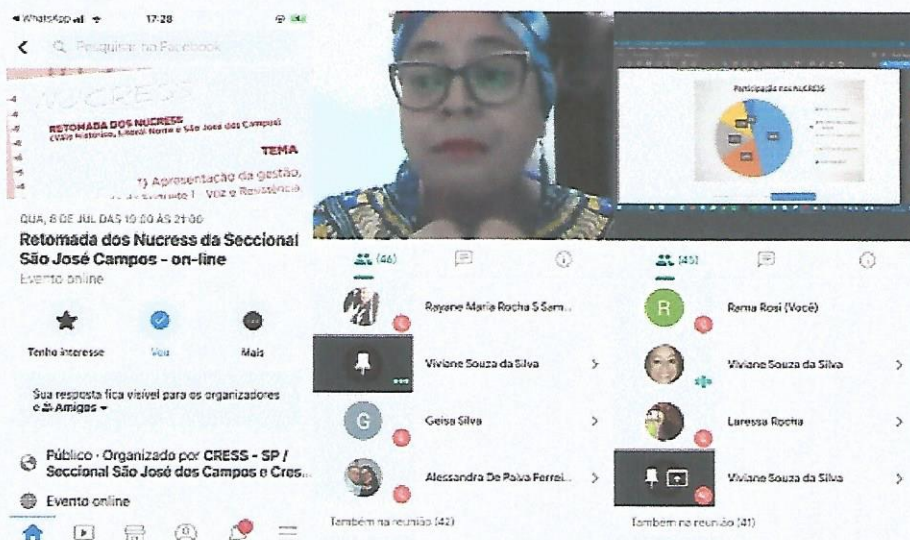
◂ WhatsApp 17:28

Pesquisar no Facebook

NUCRESS

RETOMADA DOS NUCRESS
(Vale Histórico, Litoral Norte e São José dos Campos)

TEMA

1) Apresentação da gestão,
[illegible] - Voz e Resistência

QUA, 8 DE JUL DAS 19:00 ÀS 21:00

Retomada dos Nucress da Seccional São José Campos - on-line

Evento online

Tenho interesse

Vou

Mais

Sua resposta fica visível para os organizadores e Amigos

Público · Organizado por CRESS - SP / Seccional São José dos Campos e Cres...

Evento online

Participação nos NUCRESS

(46)

Rayane Maria Rocha S Sam...

Viviane Souza da Silva

Geisa Silva

Alessandra De Paiva Ferrei...

Também na reunião (42)

(45)

Rama Rosi (Você)

Viviane Souza da Silva

Laressa Rocha

Viviane Souza da Silva

Também na reunião (41)